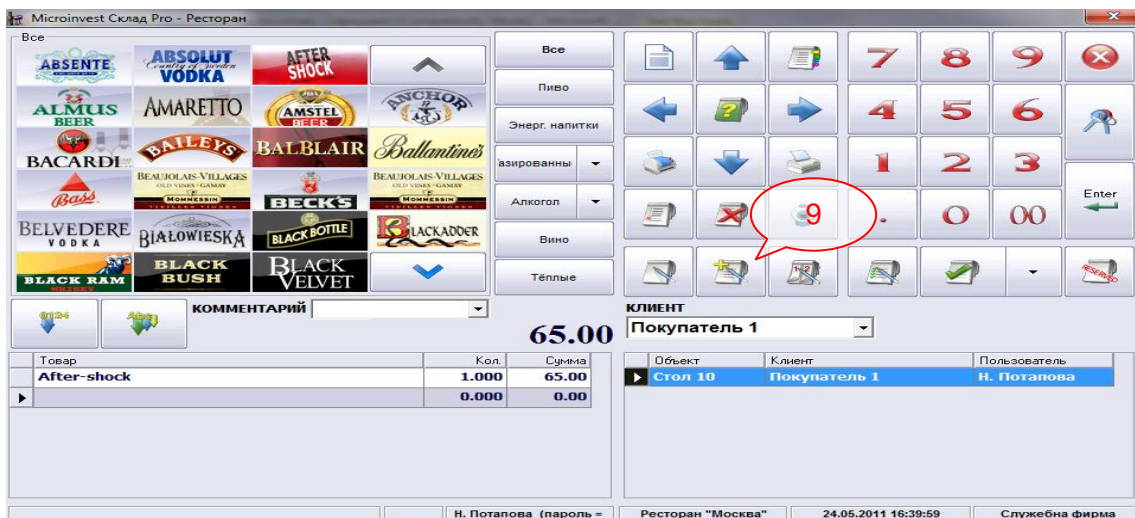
Microinvest Склад Pro - Ресторан

Все

ABSENTE
ABSOLUT Country of Sweden VODKA
AFTER SHOCK
ALMUS BEER
AMARETTO
AMSTEL BEER
ANCHOR
BACARDI
BAILEYS
BALBLAIR
Ballantine's
Bass
BEAUJOLAIS-VILLAGES OLD VINES - GAMAY MOMMESSIN
BECK'S
BEAUJOLAIS-VILLAGES OLD VINES - GAMAY MOMMESSIN
BELVEDERE VODKA
BIAŁOWIESKA
BLACK BOTTLE
BLACKADDER
BLACK RAM
BLACK BUSH
BLACK VELVET

Все
Пиво
Энерг. напитки
азированны
Алкогол
Вино
Тёплые

7 8 9
4 5 6
1 2 3
. 0 00
Enter

9

КОММЕНТАРИЙ

65.00

КЛИЕНТ
Покупатель 1

| Товар | Кол. | Сумма |
|---|---|---|
| After-shock | 1.000 | 65.00 |
| | 0.000 | 0.00 |

| Объект | Клиент | Пользователь |
|---|---|---|
| Стол 10 | Покупатель 1 | Н. Потапова |

Н. Потапова (пароль = | Ресторан "Москва" | 24.05.2011 16:39:59 | Служебна фирма